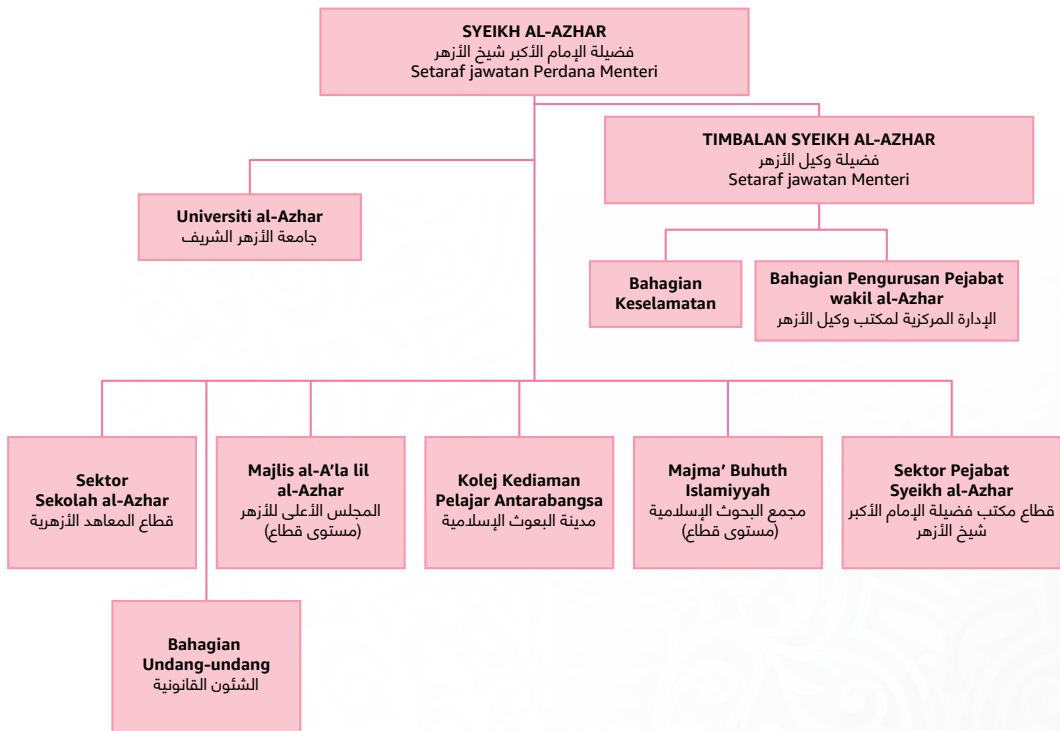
SYEIKH AL-AZHAR
فضيلة الإمام الأكبر شيخ الأزهر
Setaraf jawatan Perdana Menteri

TIMBALAN SYEIKH AL-AZHAR
فضيلة وكيل الأزهر
Setaraf jawatan Menteri

Universiti al-Azhar
جامعة الأزهر الشريف

Bahagian Keselamatan

Bahagian Pengurusan Pejabat wakil al-Azhar
الإدارة المركزية لمكتب وكيل الأزهر

Sektor Sekolah al-Azhar
قطاع المعاهد الأزهرية

Majlis al-A'la lil al-Azhar
المجلس الأعلى للأزهر
(مستوى قطاع)

Kolej Kediaman Pelajar Antarabangsa
مدينة البعوث الإسلامية

Majma' Buhuth Islamiyyah
مجمع البحوث الإسلامية
(مستوى قطاع)

Sektor Pejabat Syeikh al-Azhar
قطاع مكتب فضيلة الإمام الأكبر شيخ الأزهر

Bahagian Undang-undang
الشئون القانونية